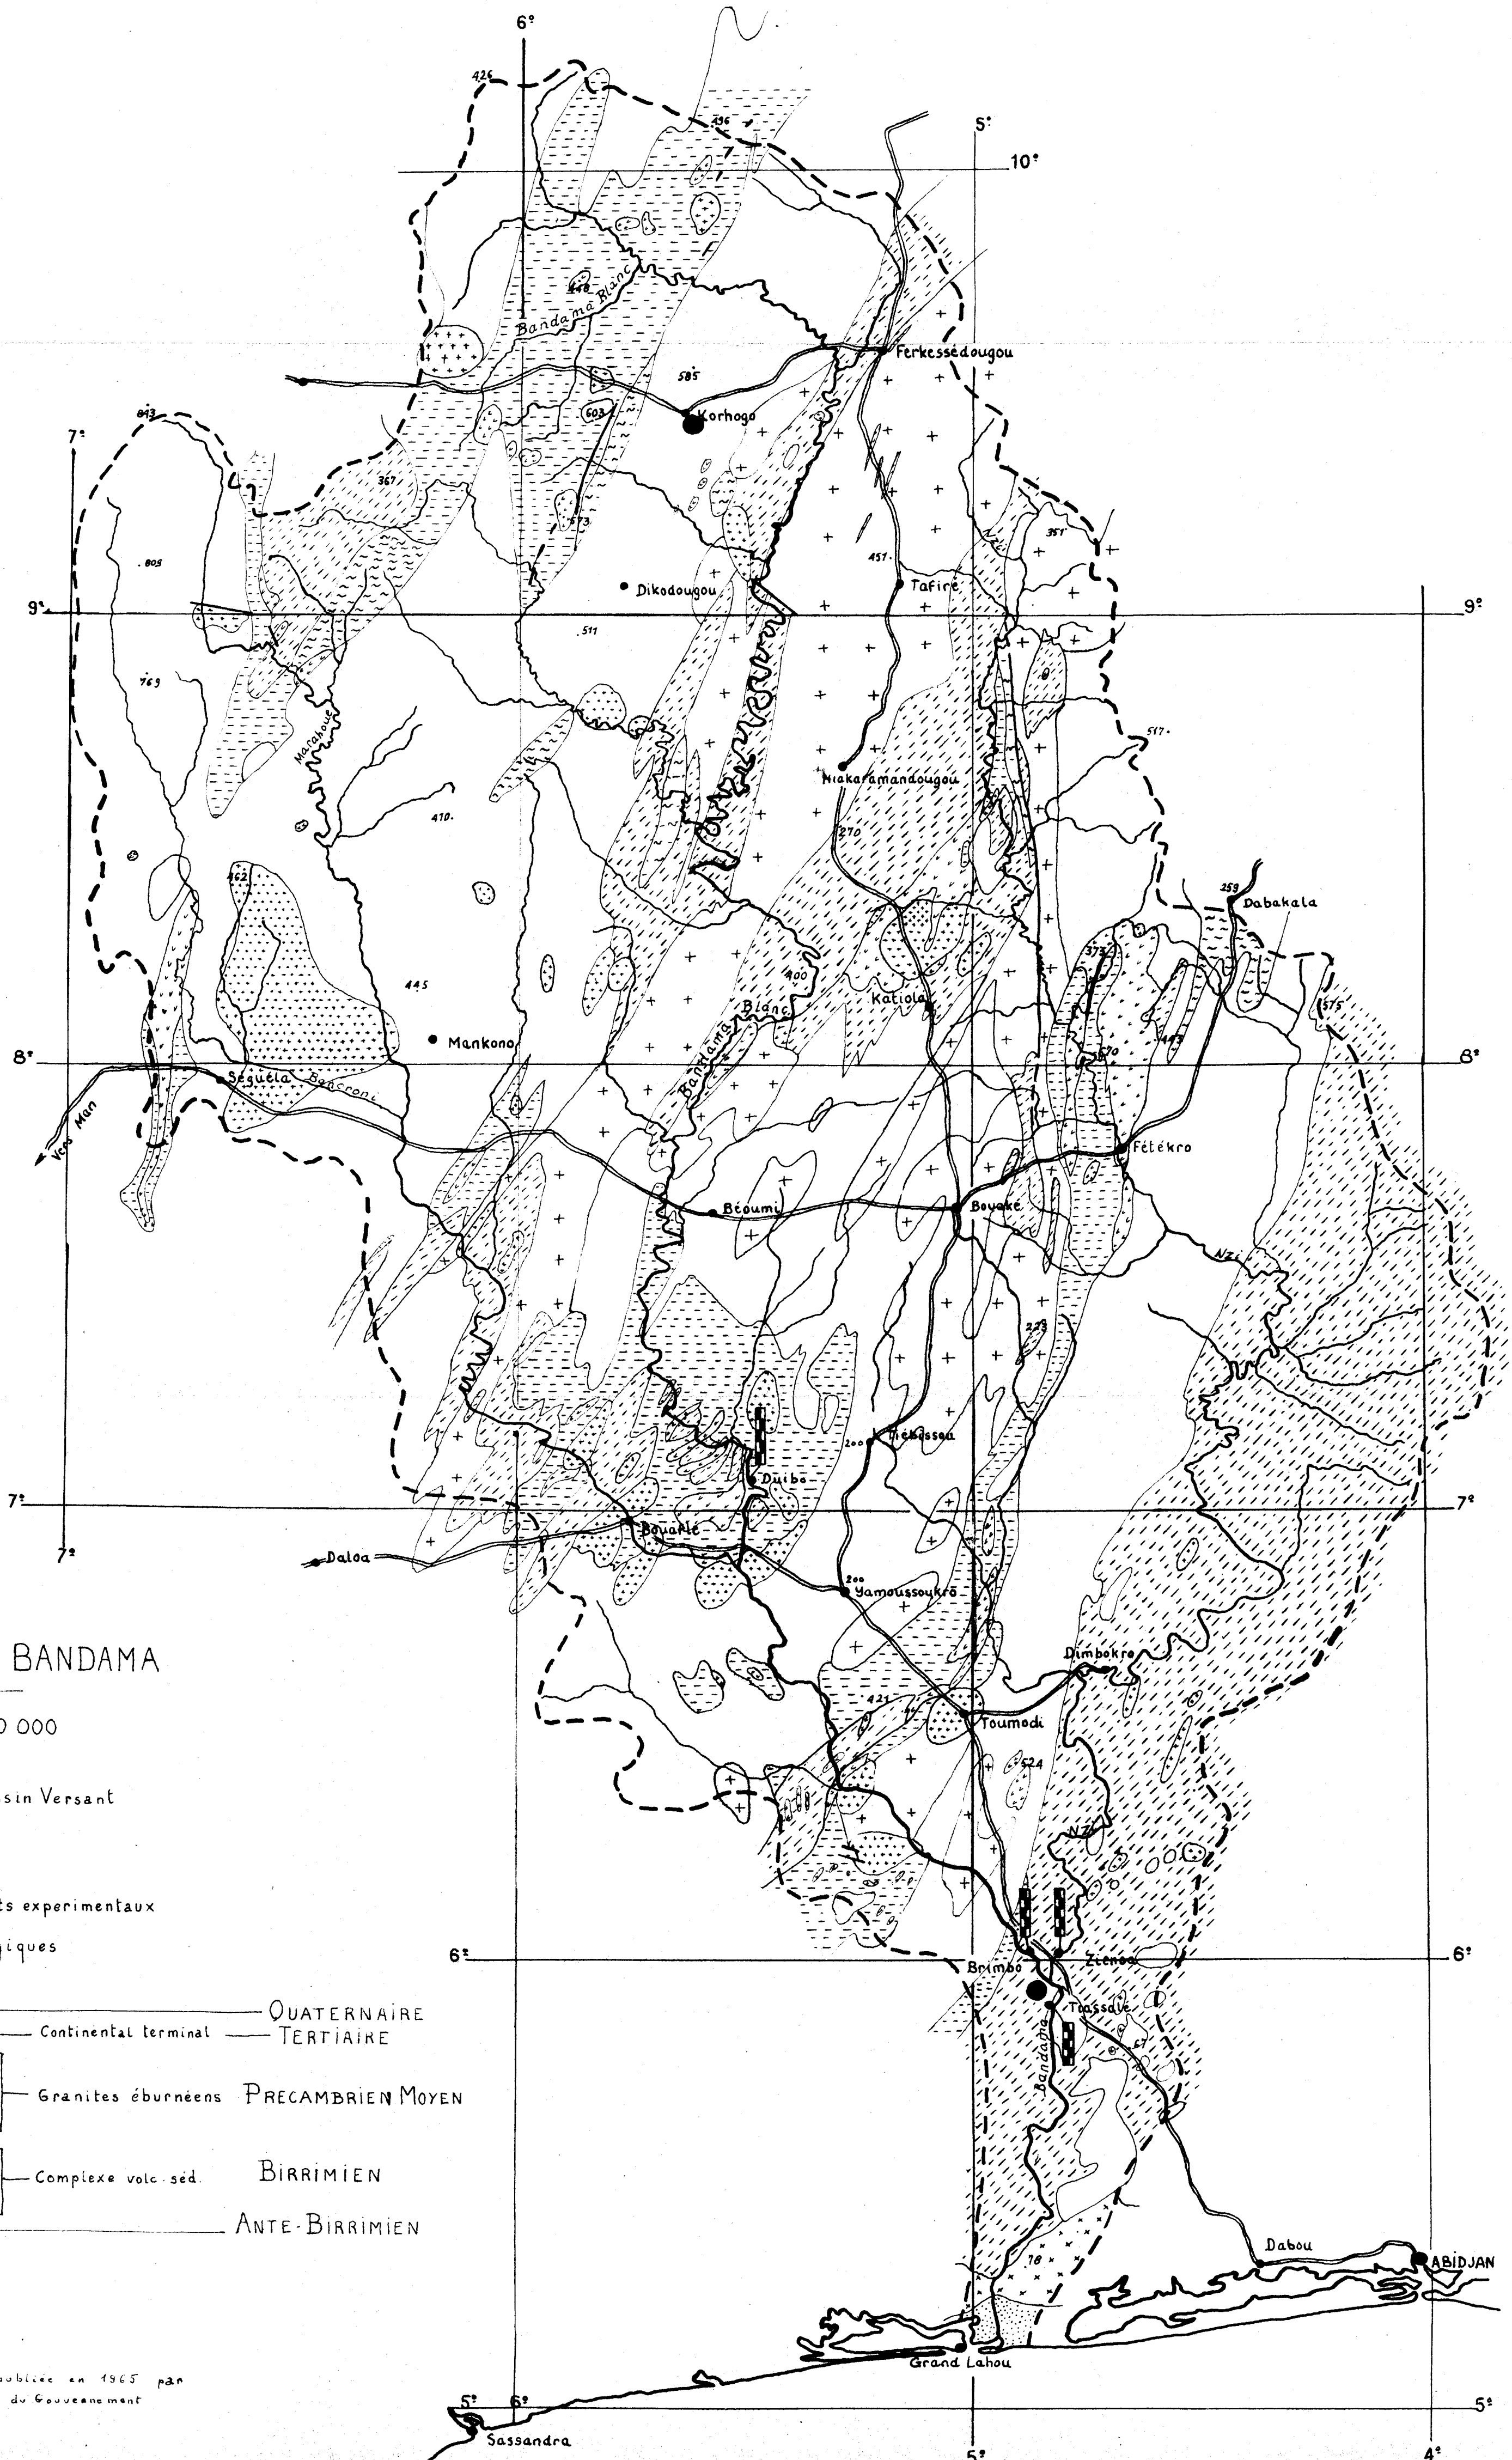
6°
5°
10°
426
436
418
Bandama Blanc
Ferkessédougou
585
Korhogo
603
7°
843
367
373
351
809
Dikodougou
457
Tafiré
9°
9°
511
769
Marahoué
517
Niakaramandougou
470
270
462
259
Dabakala
373
445
400
Katiola
575
Bandama Blanc
Mankono
8°
8°
470
443
Séguéla
Béré
Vers Man
Fétékro
Béoumi
Bouaké
Nzi
223
Tiébissou
200
Duibo
7°
7°
7°
Bouaflé
Daloa
200
Yamoussoukro
BANDAMA
Dimbokro
0 000
421
Toumodi
524
sin Versant
Nzi
ts expérimentaux
iques
6°
6°
Brimbo
Ziénoa
Tiassalé
QUATERNAIRE
Continental terminal
TERTIAIRE
Bandama
67
Granites éburnéens
PRECAMBRIEN MOYEN
Complexe volc. séd.
BIRRIMIEN
ANTE-BIRRIMIEN
Dabou
ABIDJAN
18
Grand Lahou
ubliée en 1965 par
du Gouvernement
5°
6°
5°
Sassandra
5°
4°